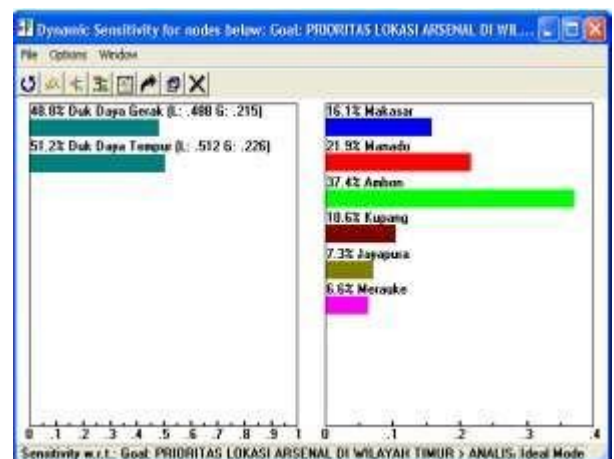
Dynamic Sensitivity for nodes below: Goal: PRIORITAS LOKASI ARSENAL DI WIL...

File Options Window

48.8% Duk Daya Gerak (L: .488 G: .215)

51.2% Duk Daya Tempur (L: .512 G: .226)

16.1% Makasar

21.9% Manado

37.4% Ambon

10.6% Kupang

7.3% Jayapura

6.6% Merauke

0 .1 .2 .3 .4 .5 .6 .7 .8 .9 1

0 .1 .2 .3 .4

Sensitivity w.r.t.: Goal: PRIORITAS LOKASI ARSENAL DI WILAYAH TIMUR > ANALIS, Ideal Mode